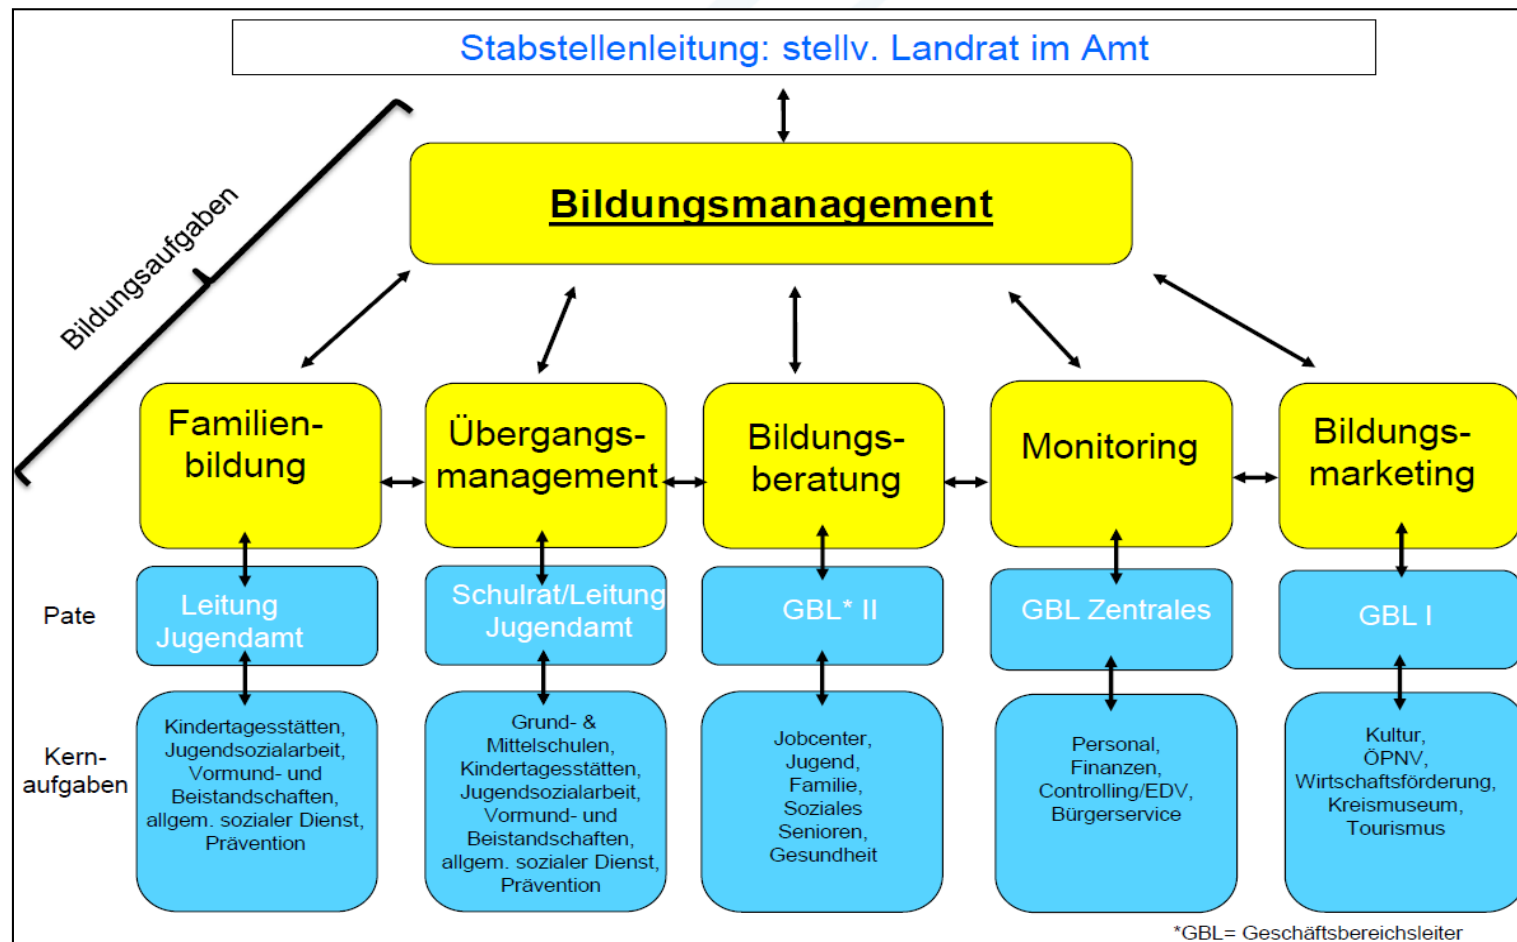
Stabstellenleitung: stellv. Landrat im Amt

Bildungsmanagement

Bildungsaufgaben

Familienbildung

Übergangsmanagement

Bildungsberatung

Monitoring

Bildungsmarketing

Pate

Leitung Jugendamt

Schulrat/Leitung Jugendamt

GBL* II

GBL Zentrales

GBL I

Kernaufgaben

Kindertagesstätten, Jugendsozialarbeit, Vormund- und Beistandschaften, allgem. sozialer Dienst, Prävention

Grund- & Mittelschulen, Kindertagesstätten, Jugendsozialarbeit, Vormund- und Beistandschaften, allgem. sozialer Dienst, Prävention

Jobcenter, Jugend, Familie, Soziales Senioren, Gesundheit

Personal, Finanzen, Controlling/EDV, Bürgerservice

Kultur, ÖPNV, Wirtschaftsförderung, Kreismuseum, Tourismus

*GBL= Geschäftsbereichsleiter